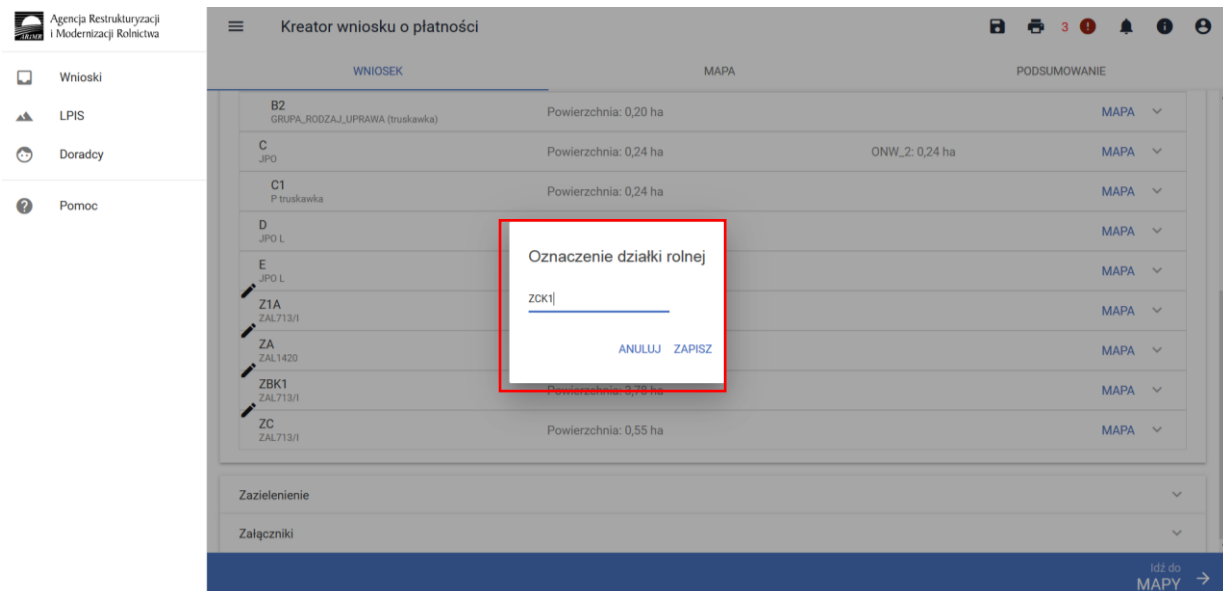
Agencja Restrukturyzacji i Modernizacji Rolnictwa

Wnioski
LPIS
Doradcy
Pomoc

Kreator wniosku o płatności

3

WNIOSEK
MAPA
PODSUMOWANIE

B2
GRUPA_RODZAJ_UPRAWA (truskawka)
Powierzchnia: 0,20 ha
MAPA

C
JPO
Powierzchnia: 0,24 ha
ONW_2: 0,24 ha
MAPA

C1
P truskawka
Powierzchnia: 0,24 ha
MAPA

D
JPO L
MAPA

E
JPO L
MAPA

Z1A
ZAL713/I
MAPA

ZA
ZAL1420
MAPA

ZBK1
ZAL713/I
Powierzchnia: 3,78 ha
MAPA

ZC
ZAL713/I
Powierzchnia: 0,55 ha
MAPA

Oznaczenie działki rolnej
ZCK1
ANULUJ ZAPISZ

Zazielenienie
Załączniki

Idź do
MAPY